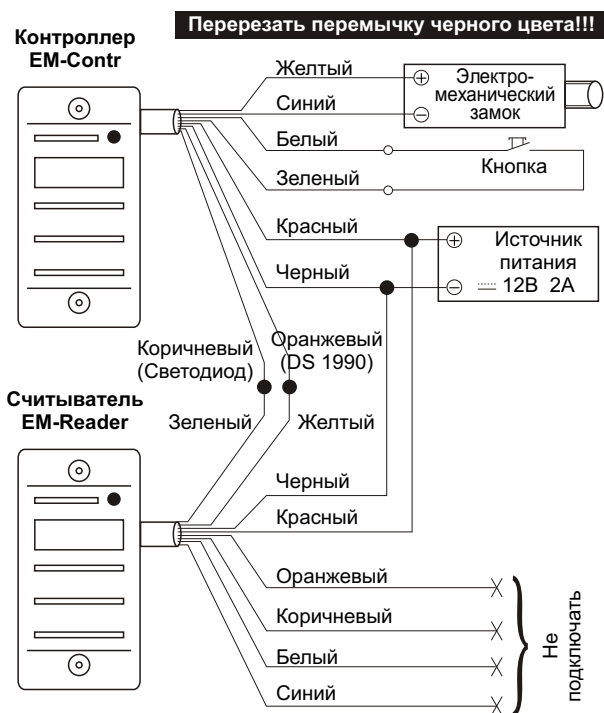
Перерезать перемычку черного цвета!!!

Контроллер EM-Contr

Желтый
Синий
Белый
Зеленый
Красный
Черный

$\oplus$ Электро-механический $\ominus$ замок

Кнопка

$\oplus$ Источник питания
$\ominus$ 12В 2А

Коричневый (Светодиод)
Оранжевый (DS 1990)

Считыватель EM-Reader

Зеленый
Желтый
Черный
Красный
Оранжевый
Коричневый
Белый
Синий

Не подключать